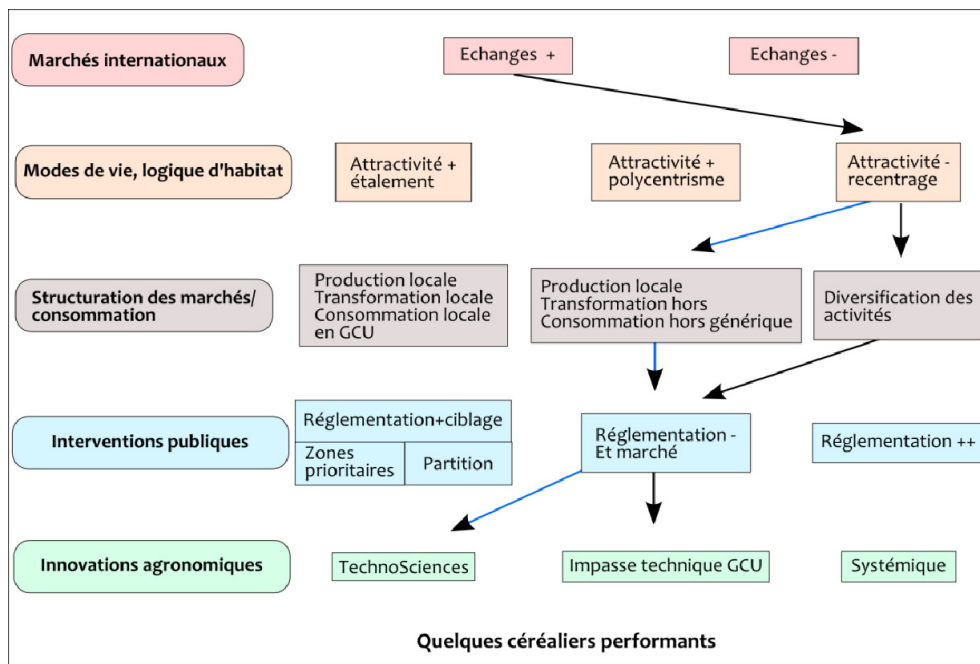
Marchés internationaux

Echanges +

Echanges -

Modes de vie, logique d'habitat

Attractivité + étalement

Attractivité + polycentrisme

Attractivité - recentrage

Structuration des marchés/ consommation

Production locale Transformation locale Consommation locale en GCU

Production locale Transformation hors Consommation hors générique

Diversification des activités

Interventions publiques

Réglementation+ciblage

Zones prioritaires

Partition

Réglementation - Et marché

Réglementation ++

Innovations agronomiques

TechnoSciences

Impasse technique GCU

Systémique

Quelques céréaliers performants